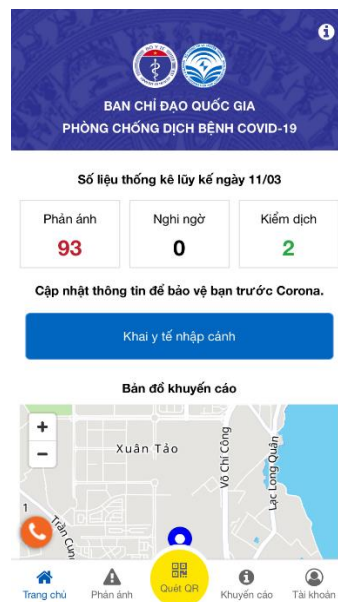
BAN CHỈ ĐẠO QUỐC GIA
PHÒNG CHỐNG DỊCH BỆNH COVID-19

Số liệu thống kê lũy kế ngày 11/03

| Phản ánh | Nghi ngờ | Kiểm dịch |
|---|---|---|
| 93 | 0 | 2 |

Cập nhật thông tin để bảo vệ bạn trước Corona.

Khai y tế nhập cảnh

Bản đồ khuyến cáo

+
−
Xuân Tảo
Võ Chí Công
Lạc Long Quân
Trần Cung
1

Trang chủ
Phản ánh
Quét QR
Khuyến cáo
Tài khoản